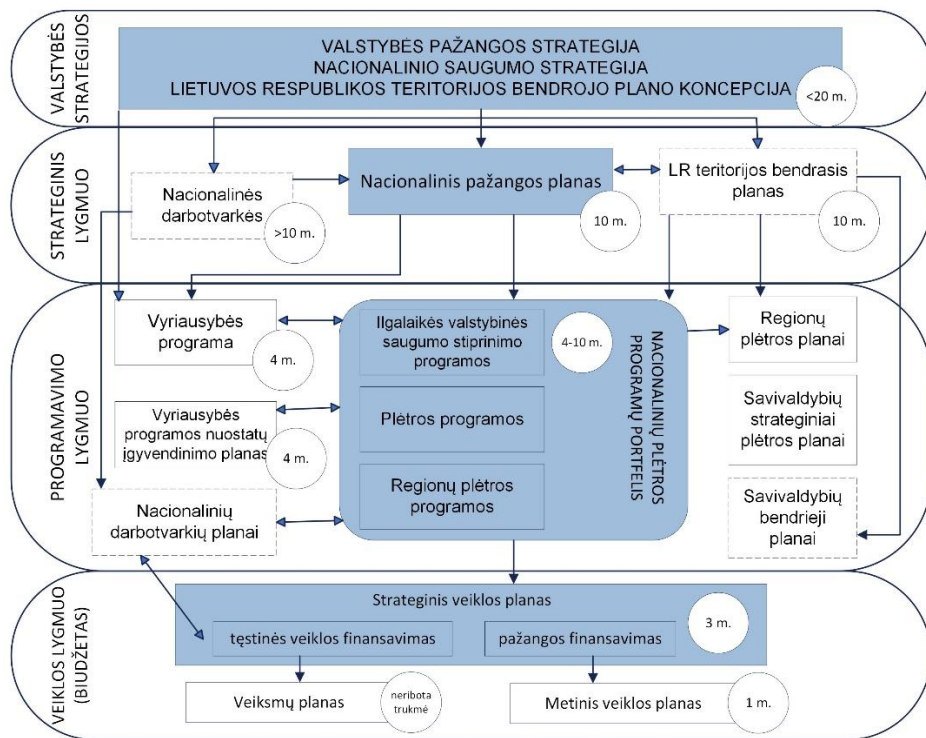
VALSTYBĖS STRATEGIJOS

VALSTYBĖS PAŽANGOS STRATEGIJA
NACIONALINIO SAUGUMO STRATEGIJA
LIETUVOS RESPUBLIKOS TERITORIJOS BENDROJO PLANO KONCEPCIJA

<20 m.

STRATEGINIS LYGMUO

Nacionalinės darbotvarkės

>10 m.

Nacionalinis pažangos planas

10 m.

LR teritorijos bendrasis planas

10 m.

PROGRAMAVIMO LYGMUO

Vyriausybės programa

4 m.

Ilgalaikės valstybinės saugumo stiprinimo programos

4-10 m.

NACIONALINIŲ PLĖTROS PROGRAMŲ PORTFELIS

Regionų plėtros planai

Vyriausybės programos nuostatų įgyvendinimo planas

4 m.

Plėtros programos

Savivaldybių strateginiai plėtros planai

Regionų plėtros programos

Nacionalinių darbotvarkių planai

Savivaldybių bendrieji planai

VEIKLOS LYGMUO (BIUDŽETAS)

Strateginis veiklos planas

3 m.

tęstinės veiklos finansavimas

pažangos finansavimas

Veiksmų planas

neribota trukmė

Metinis veiklos planas

1 m.